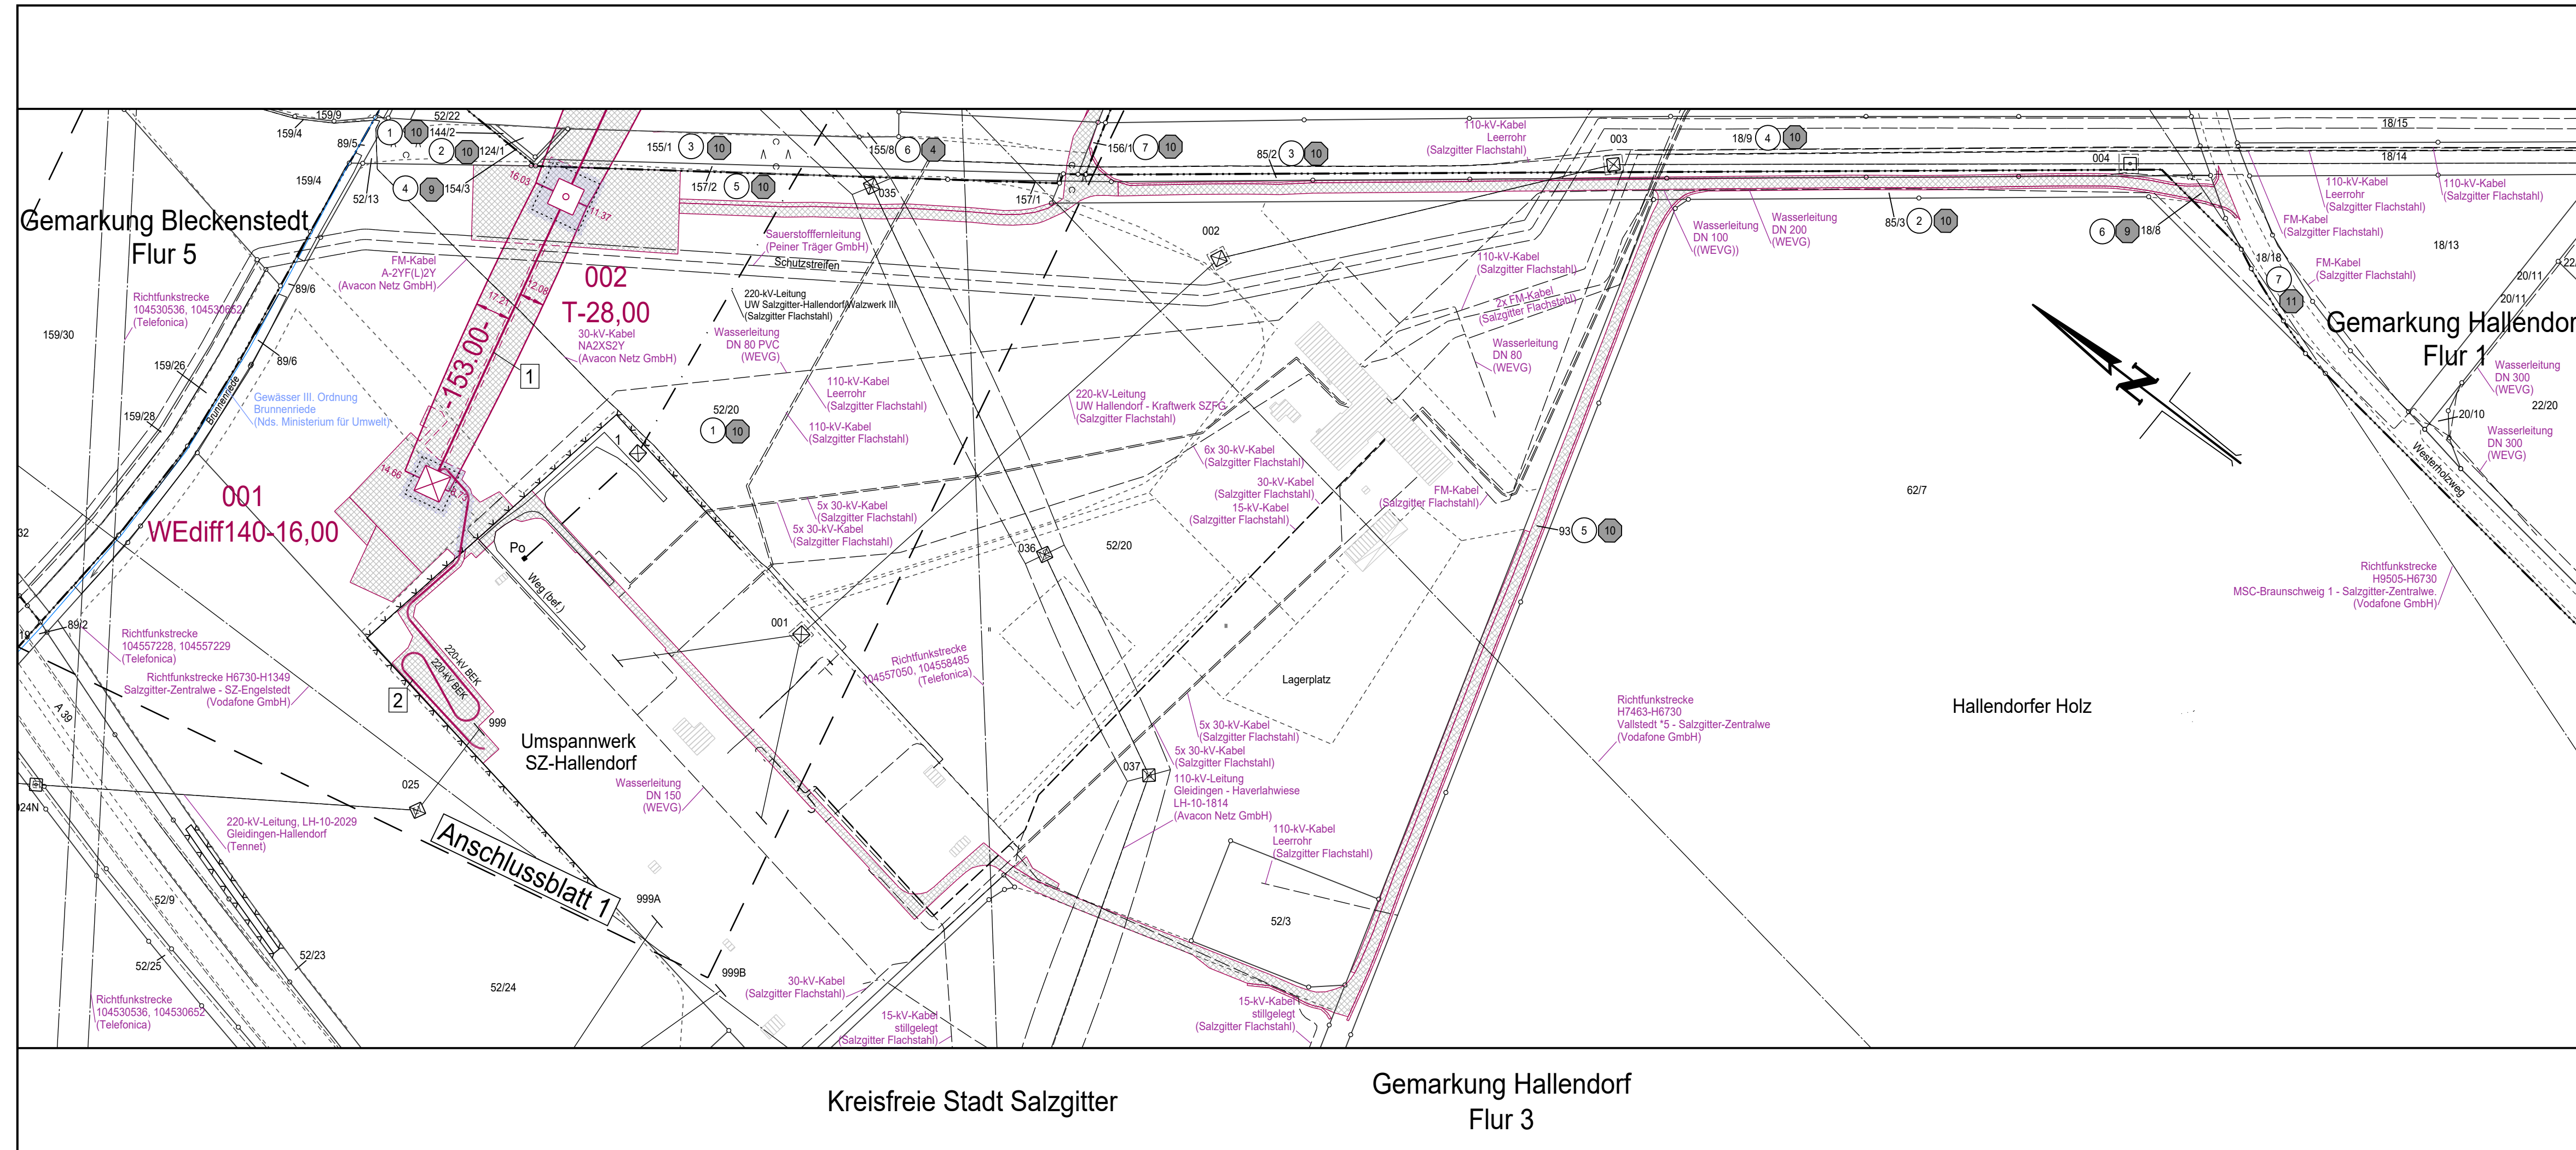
Gemarkung Bleckenstedt
Flur 5

159/9
159/4
89/5
1 10 144/2
2 10 124/1
52/22
159/4
4 9 154/3
52/13
155/1 3 10
157/2 5 10
155/8 6 4
035
156/1 7 10
157/1
85/2 3 10
110-kV-Kabel
Leerrohr
(Salzgitter Flachstahl)
003
18/9 4 10
004
18/15
18/14

16.03
11.37
12.08
17.21
153.00
002
T-28,00
30-kV-Kabel
NA2XS2Y
(Avacon Netz GmbH)

FM-Kabel
A-2YF(L)2Y
(Avacon Netz GmbH)
89/6
Richtfunkstrecke
104530536, 104530652
(Telefonica)
159/30
159/26
89/6
159/28
Brunnenriede
Gewässer III. Ordnung
Brunnenriede
(Nds. Ministerium für Umwelt)

Sauerstofffernleitung
(Peiner Träger GmbH)
Schutzstreifen
220-kV-Leitung
UW Salzgitter-Hallendorf/Walzwerk III
(Salzgitter Flachstahl)
Wasserleitung
DN 80 PVC
(WEVG)
002
110-kV-Kabel
(Salzgitter Flachstahl)
2x FM-Kabel
(Salzgitter Flachstahl)
Wasserleitung
DN 80
(WEVG)
Wasserleitung
DN 100
((WEVG))
Wasserleitung
DN 200
(WEVG)
85/3 2 10
6 9 18/8
110-kV-Kabel
Leerrohr
(Salzgitter Flachstahl)
FM-Kabel
(Salzgitter Flachstahl)
110-kV-Kabel
(Salzgitter Flachstahl)
18/13
18/16
7
11
FM-Kabel
(Salzgitter Flachstahl)
20/11
20/11
22
Gemarkung Hallendorf
Flur 1
Wasserleitung
DN 300
(WEVG)
22/20
20/10
Wasserleitung
DN 300
(WEVG)
Westerholzweg

1
110-kV-Kabel
Leerrohr
(Salzgitter Flachstahl)
52/20
1 10
110-kV-Kabel
(Salzgitter Flachstahl)
220-kV-Leitung
UW Hallendorf - Kraftwerk SZFG
(Salzgitter Flachstahl)
6x 30-kV-Kabel
(Salzgitter Flachstahl)
30-kV-Kabel
(Salzgitter Flachstahl)
15-kV-Kabel
(Salzgitter Flachstahl)
FM-Kabel
(Salzgitter Flachstahl)
93 5 10
62/7

14.66
14.75
001
WEdiff140-16,00
1
5x 30-kV-Kabel
(Salzgitter Flachstahl)
5x 30-kV-Kabel
(Salzgitter Flachstahl)
036
52/20
32
Po
Weg (bef.)
001
19
89/2
Richtfunkstrecke
104557228, 104557229
(Telefonica)
Richtfunkstrecke H6730-H1349
Salzgitter-Zentralwe - SZ-Engelstedt
(Vodafone GmbH)
220-kV BEK
220-kV BEK
2
999
Richtfunkstrecke
104557050, 104558485
(Telefonica)
Richtfunkstrecke
H9505-H6730
MSC-Braunschweig 1 - Salzgitter-Zentralwe.
(Vodafone GmbH)
A 39
Umspannwerk
SZ-Hallendorf
Lagerplatz
Richtfunkstrecke
H7463-H6730
Vallstedt *5 - Salzgitter-Zentralwe
(Vodafone GmbH)
Hallendorfer Holz
5x 30-kV-Kabel
(Salzgitter Flachstahl)
5x 30-kV-Kabel
(Salzgitter Flachstahl)
037
110-kV-Leitung
Gleidingen - Haverlahwiese
LH-10-1814
(Avacon Netz GmbH)
025
24N
Wasserleitung
DN 150
(WEVG)
220-kV-Leitung, LH-10-2029
Gleidingen-Hallendorf
(Tennet)
Anschlussblatt 1
110-kV-Kabel
Leerrohr
(Salzgitter Flachstahl)
52/9
999A
52/3
52/25
52/23
999B
30-kV-Kabel
(Salzgitter Flachstahl)
52/24
Richtfunkstrecke
104530536, 104530652
(Telefonica)
15-kV-Kabel
stillgelegt
(Salzgitter Flachstahl)
15-kV-Kabel
stillgelegt
(Salzgitter Flachstahl)

Kreisfreie Stadt Salzgitter
Gemarkung Hallendorf
Flur 3